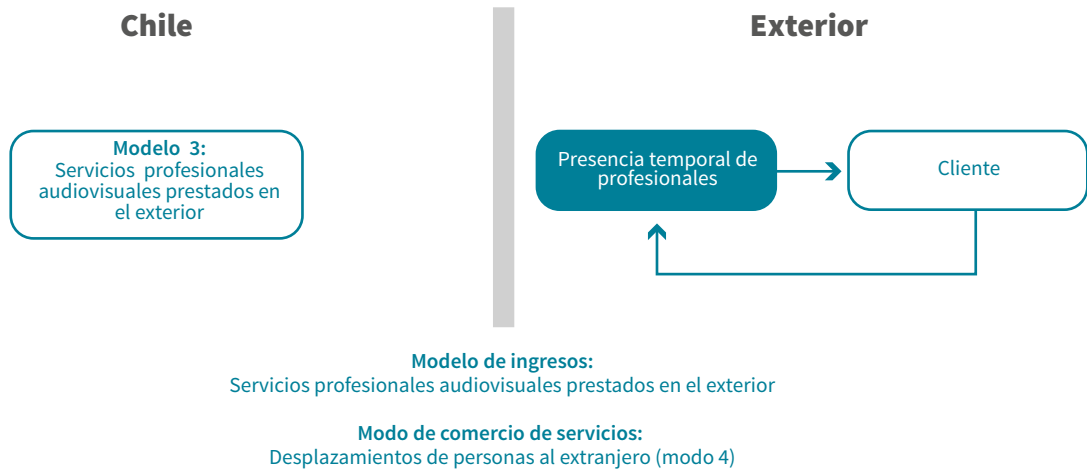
Chile

Exterior

Modelo 3:
Servicios profesionales audiovisuales prestados en el exterior

Presencia temporal de profesionales

Cliente

Modelo de ingresos:
Servicios profesionales audiovisuales prestados en el exterior

Modo de comercio de servicios:
Desplazamientos de personas al extranjero (modo 4)